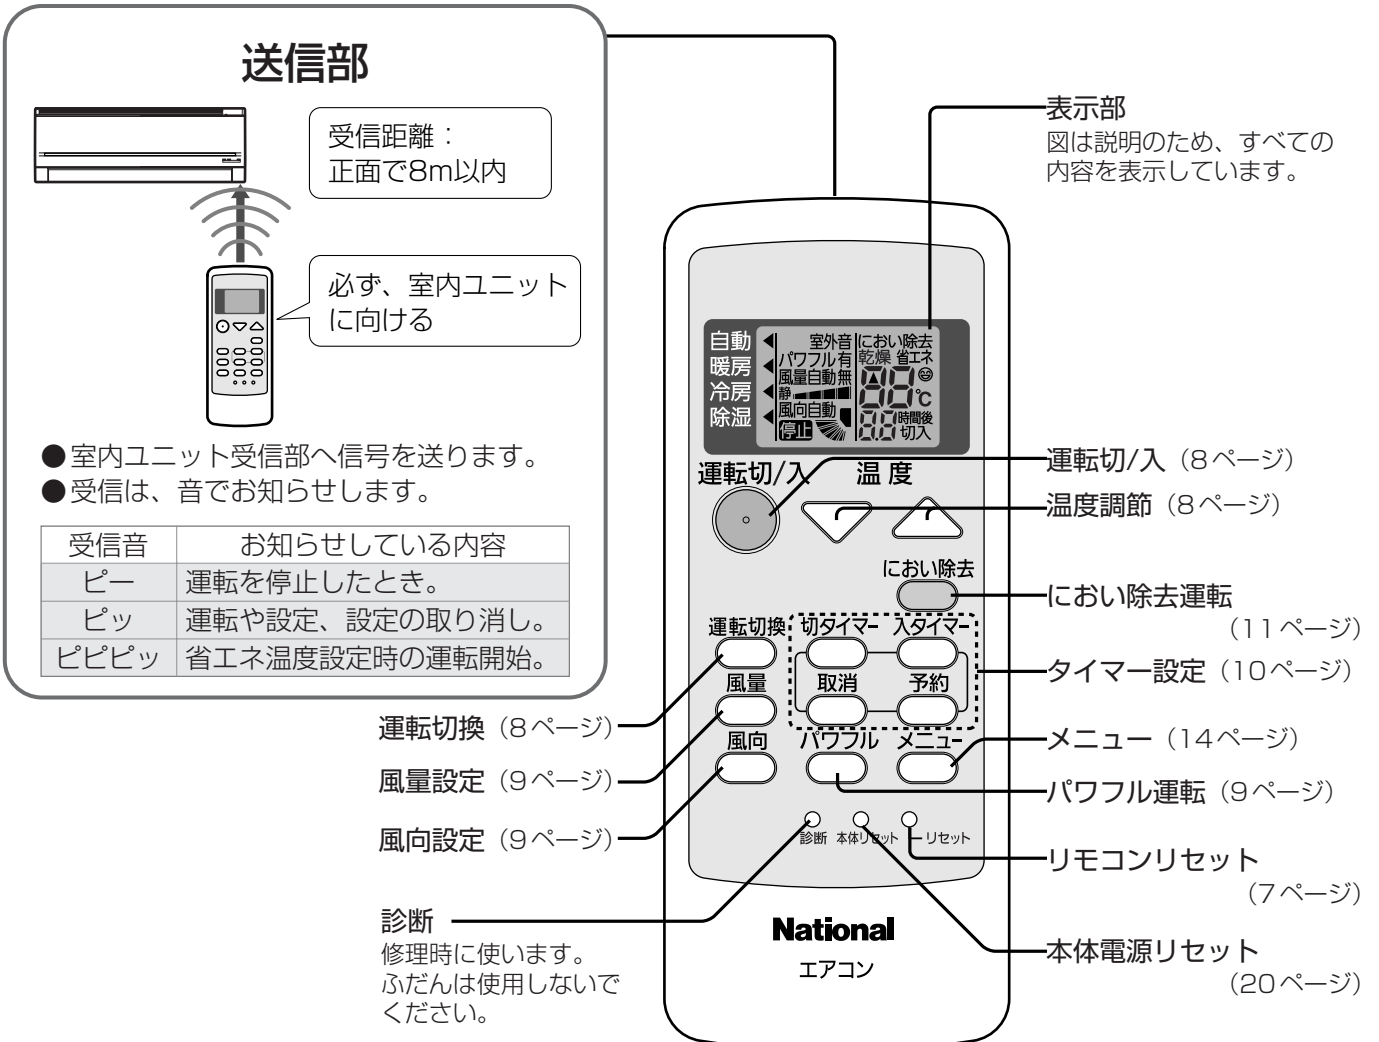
送信部

受信距離：
正面で8m以内

必ず、室内ユニットに向ける

●室内ユニット受信部へ信号を送ります。
●受信は、音でお知らせします。

| 受信音 | お知らせしている内容 |
|---|---|
| ピー | 運転を停止したとき。 |
| ピッ | 運転や設定、設定の取り消し。 |
| ピピピッ | 省エネ温度設定時の運転開始。 |

自動
暖房
冷房
除湿
室外音
パワフル有
風量自動無
静
風向自動
停止
におい除去
乾燥 省エネ
℃
時間後
切入

運転切/入
温 度
におい除去
運転切換
切タイマー
入タイマー
風量
取消
予約
風向
パワフル
メニュー
診断 本体リセット リセット
National
エアコン

表示部
図は説明のため、すべての内容を表示しています。

運転切/入（8ページ）
温度調節（8ページ）
におい除去運転
（11ページ）
タイマー設定（10ページ）
メニュー（14ページ）
パワフル運転（9ページ）
リモコンリセット
（7ページ）
本体電源リセット
（20ページ）

運転切換（8ページ）
風量設定（9ページ）
風向設定（9ページ）

診断
修理時に使います。
ふだんは使用しないでください。